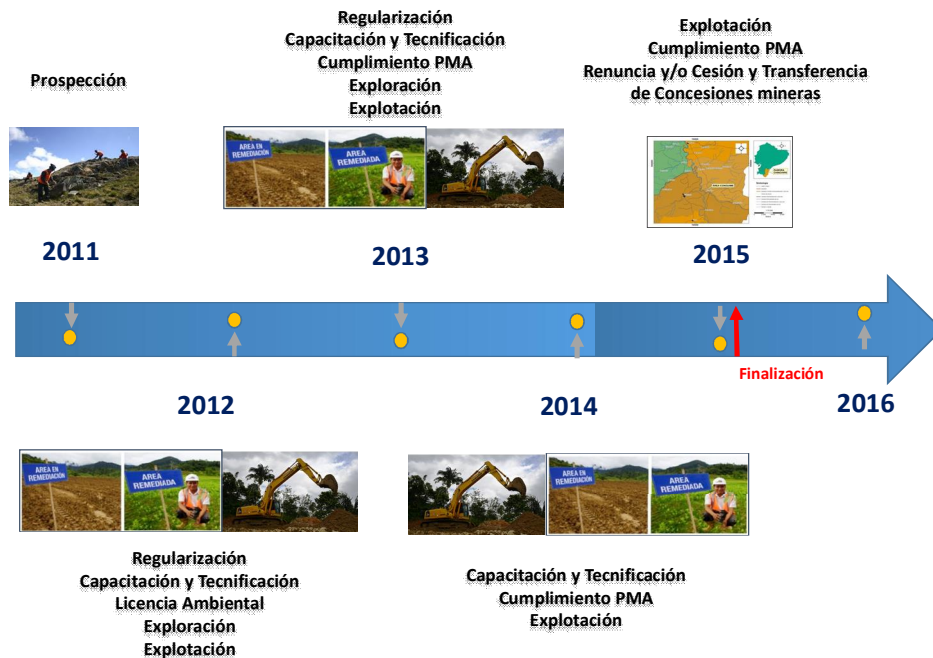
Prospección

2011

Regularización
Capacitación y Tecnificación
Cumplimiento PMA
Exploración
Explotación

AREA EN REMEDIACION
AREA REMEDIADA

2013

Explotación
Cumplimiento PMA
Renuncia y/o Cesión y Transferencia de Concesiones mineras

2015

Finalización

2012

2014

2016

AREA EN REMEDIACION
AREA REMEDIADA

Regularización
Capacitación y Tecnificación
Licencia Ambiental
Exploración
Explotación

AREA EN REMEDIACION
AREA REMEDIADA

Capacitación y Tecnificación
Cumplimiento PMA
Explotación